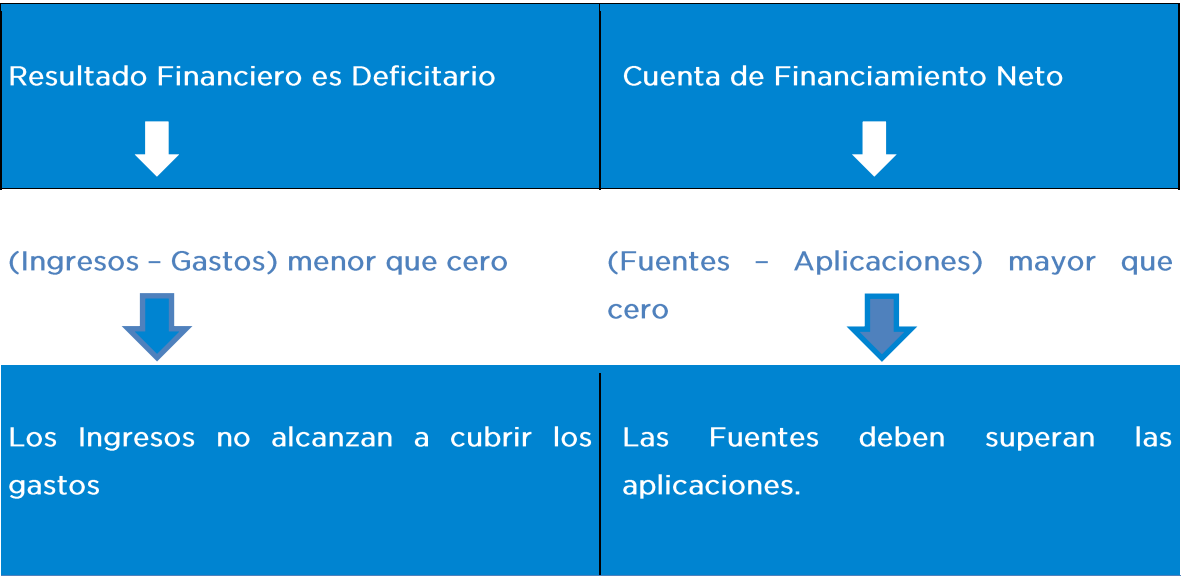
| Resultado Financiero es Deficitario | Cuenta de Financiamiento Neto |
|---|---|
| (Ingresos – Gastos) menor que cero | (Fuentes – Aplicaciones) mayor que cero |
| Los Ingresos no alcanzan a cubrir los gastos | Las Fuentes deben superan las aplicaciones. |